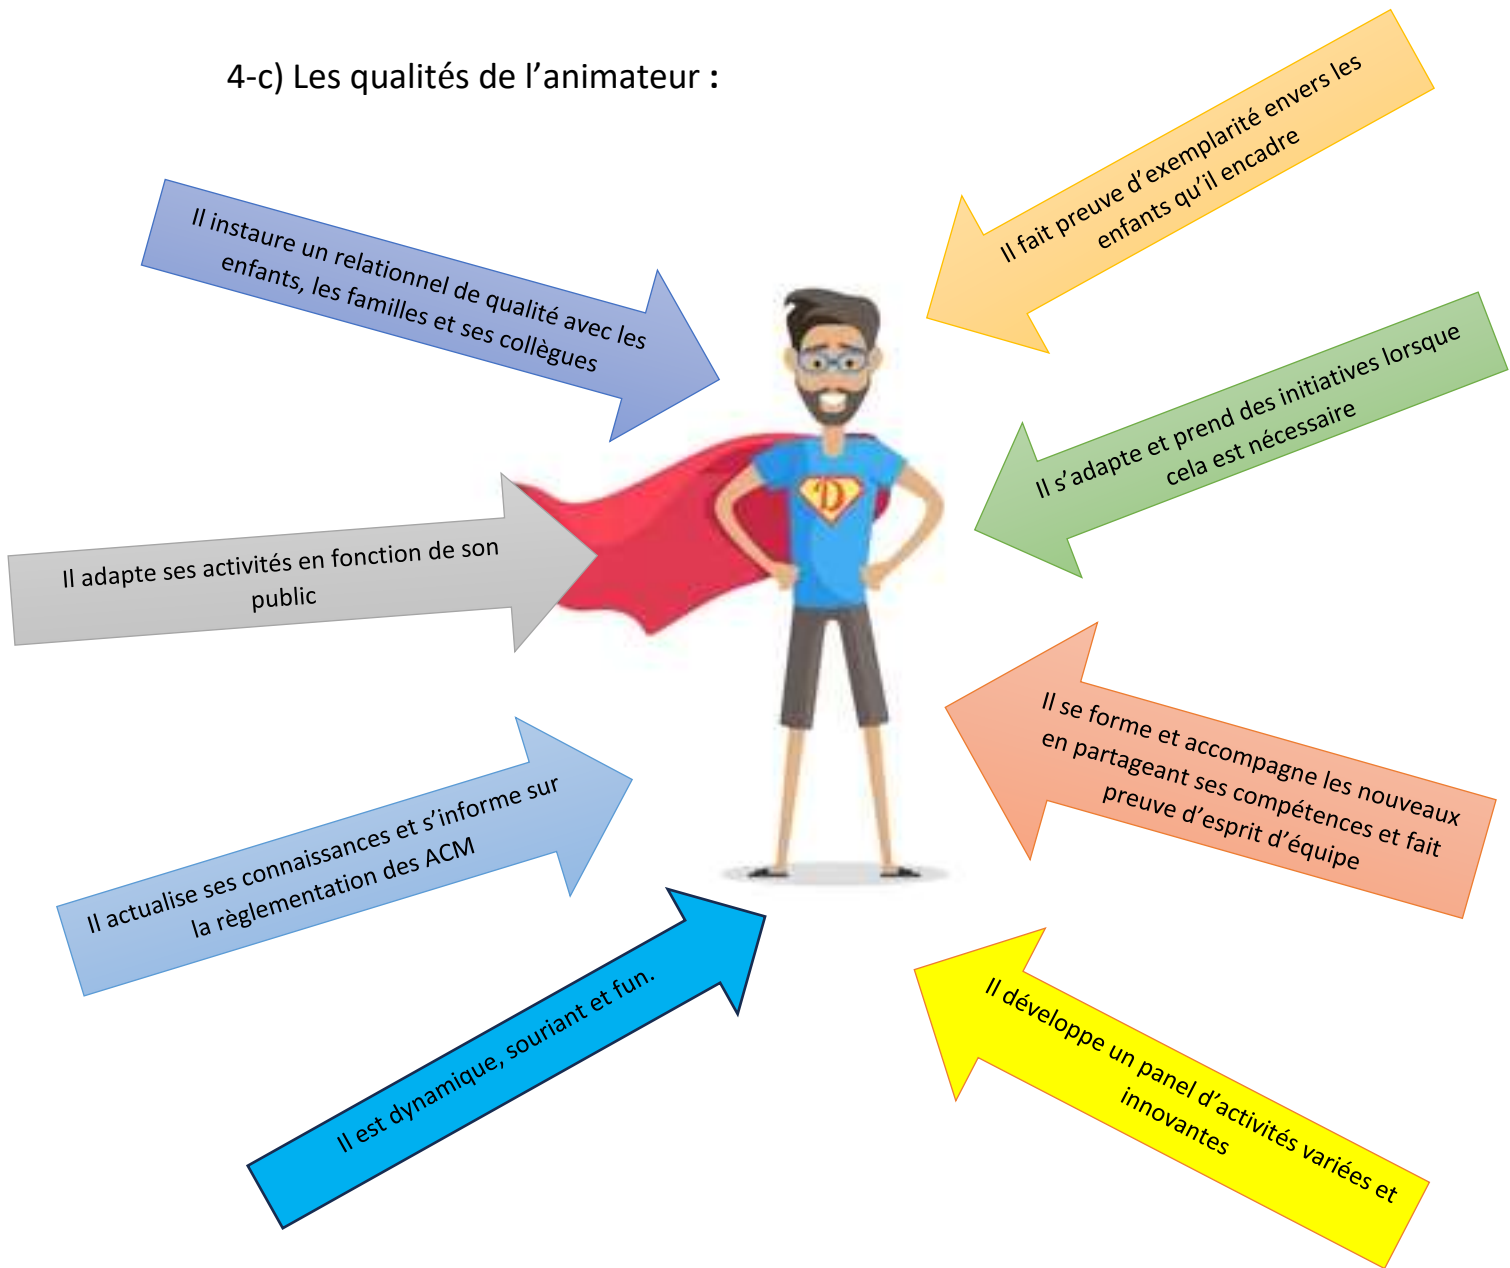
4-c) Les qualités de l'animateur :

Il instaure un relationnel de qualité avec les enfants, les familles et ses collègues

Il fait preuve d'exemplarité envers les enfants qu'il encadre

Il s'adapte et prend des initiatives lorsque cela est nécessaire

D

Il adapte ses activités en fonction de son public

Il se forme et accompagne les nouveaux en partageant ses compétences et fait preuve d'esprit d'équipe

Il actualise ses connaissances et s'informe sur la règlementation des ACM

Il est dynamique, souriant et fun.

Il développe un panel d'activités variées et innovantes